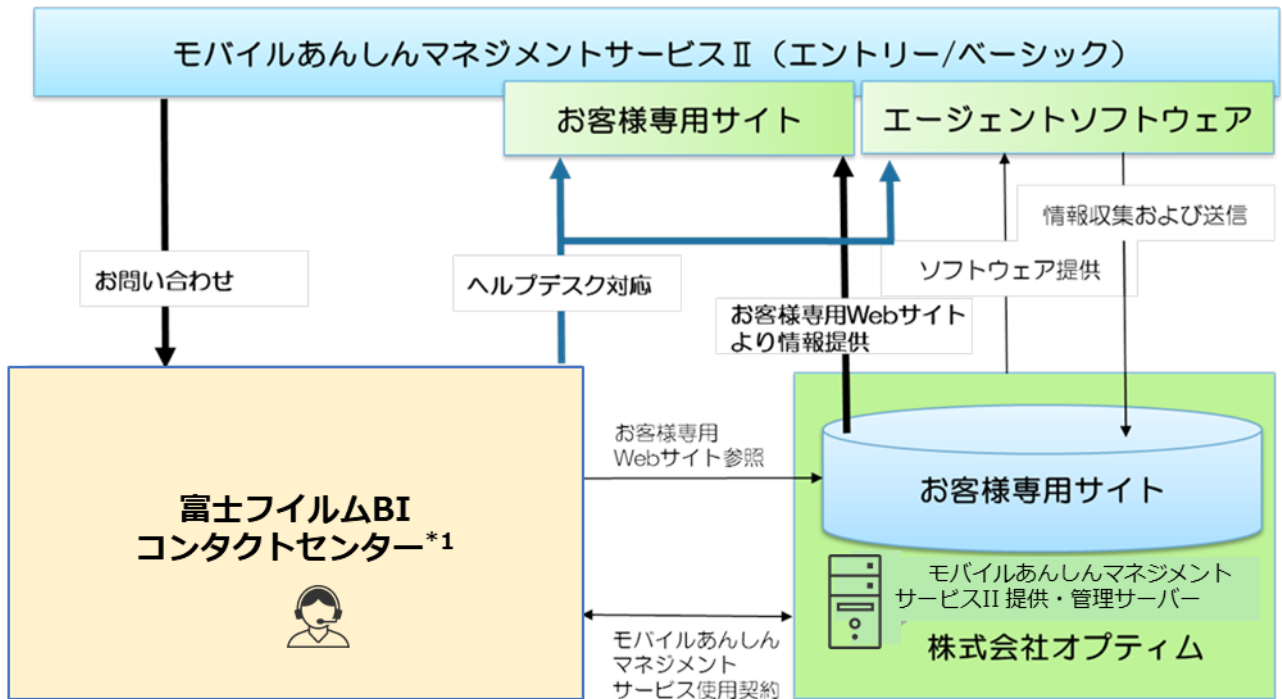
モバイルあんしんマネジメントサービスⅡ（エントリー/ベーシック）

お客様専用サイト

エージェントソフトウェア

情報収集および送信

お問い合わせ

ヘルプデスク対応

ソフトウェア提供

お客様専用Webサイトより情報提供

お客様専用Webサイト参照

お客様専用サイト

富士フイルムBI
コンタクトセンター$^{*1}$

モバイルあんしんマネジメントサービスII 提供・管理サーバー

株式会社オプティム

モバイルあんしんマネジメントサービス使用契約